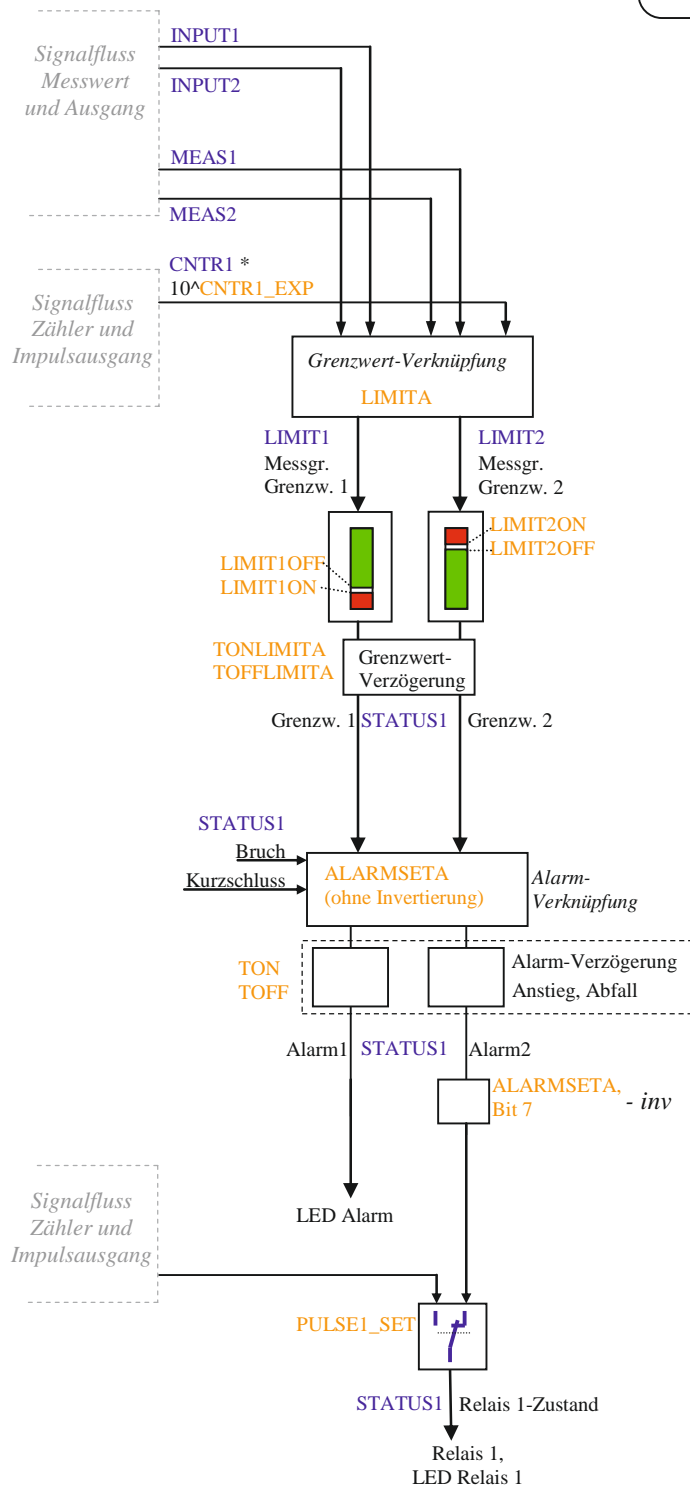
Signalfluss Messwert und Ausgang

INPUT1

INPUT2

MEAS1

MEAS2

Signalfluss Zähler und Impulsausgang

CNTR1 *
10^CNTR1_EXP

Grenzwert-Verknüpfung
LIMITA

LIMIT1
Messgr.
Grenzw. 1

LIMIT2
Messgr.
Grenzw. 2

LIMIT1OFF
LIMIT1ON

LIMIT2ON
LIMIT2OFF

TONLIMITA
TOFFLIMITA

Grenzwert-Verzögerung

Grenzw. 1 STATUS1 Grenzw. 2

STATUS1
Bruch
Kurzschluss

ALARMSETA
(ohne Invertierung)

Alarm-Verknüpfung

TON
TOFF

Alarm-Verzögerung
Anstieg, Abfall

Alarm1 STATUS1 Alarm2

ALARMSETA,
Bit 7

- inv

LED Alarm

Signalfluss Zähler und Impulsausgang

PULSE1_SET

STATUS1 Relais 1-Zustand

Relais 1,
LED Relais 1